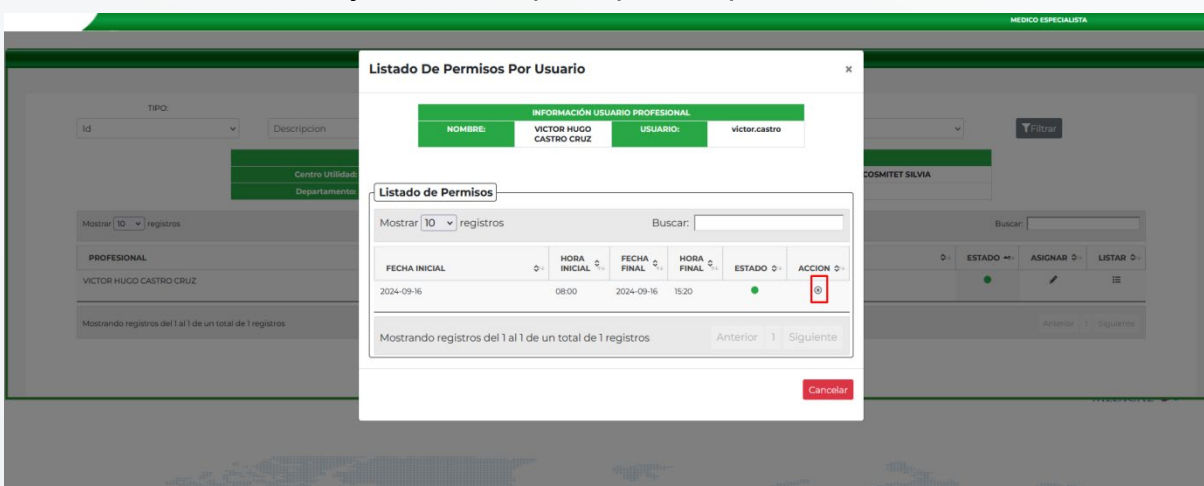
MEDICO ESPECIALISTA

TIPO:

Id

Descripcion

Filtrar

Centro Utilidad:

Departamento:

COSMITET SILVIA

Mostrar 10 registros

Buscar:

| PROFESIONAL | ESTADO | ASIGNAR | LISTAR |
|---|---|---|---|
| VICTOR HUGO CASTRO CRUZ | ● | | |

Mostrando registros del 1 al 1 de un total de 1 registros

Anterior 1 Siguiente

Listado De Permisos Por Usuario

×

INFORMACIÓN USUARIO PROFESIONAL

| NOMBRE: | VICTOR HUGO CASTRO CRUZ | USUARIO: | victor.castro |
|---|---|---|---|

Listado de Permisos

Mostrar 10 registros

Buscar:

| FECHA INICIAL | HORA INICIAL | FECHA FINAL | HORA FINAL | ESTADO | ACCION |
|---|---|---|---|---|---|
| 2024-09-16 | 08:00 | 2024-09-16 | 15:20 | ● | ⊗ |

Mostrando registros del 1 al 1 de un total de 1 registros

Anterior 1 Siguiente

Cancelar